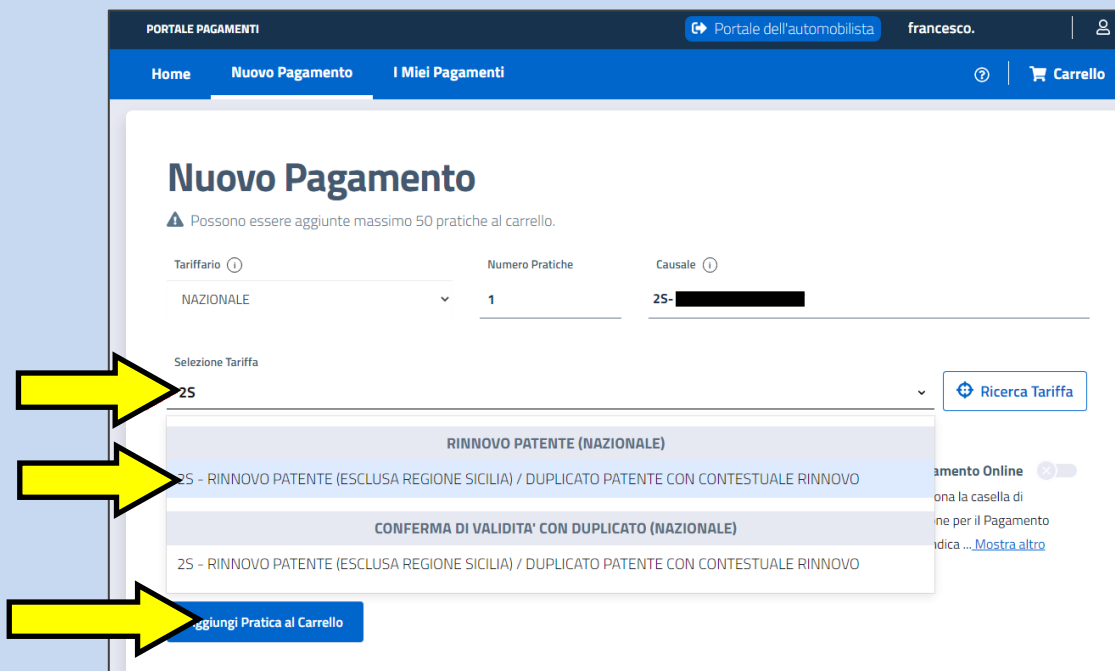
PORTALE PAGAMENTI

Portale dell'automobilista

francesco.

Home

Nuovo Pagamento

I Miei Pagamenti

Carrello

Nuovo Pagamento

Possono essere aggiunte massimo 50 pratiche al carrello.

Tariffario

NAZIONALE

Numero Pratiche

1

Causale

2S-

Selezione Tariffa

2S

Ricerca Tariffa

RINNOVO PATENTE (NAZIONALE)

2S - RINNOVO PATENTE (ESCLUSA REGIONE SICILIA) / DUPLICATO PATENTE CON CONTESTUALE RINNOVO

CONFERMA DI VALIDITA' CON DUPLICATO (NAZIONALE)

2S - RINNOVO PATENTE (ESCLUSA REGIONE SICILIA) / DUPLICATO PATENTE CON CONTESTUALE RINNOVO

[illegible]gamento Online

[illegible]ona la casella di

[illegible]ne per il Pagamento

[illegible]ndica ... Mostra altro

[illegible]ggiungi Pratica al Carrello